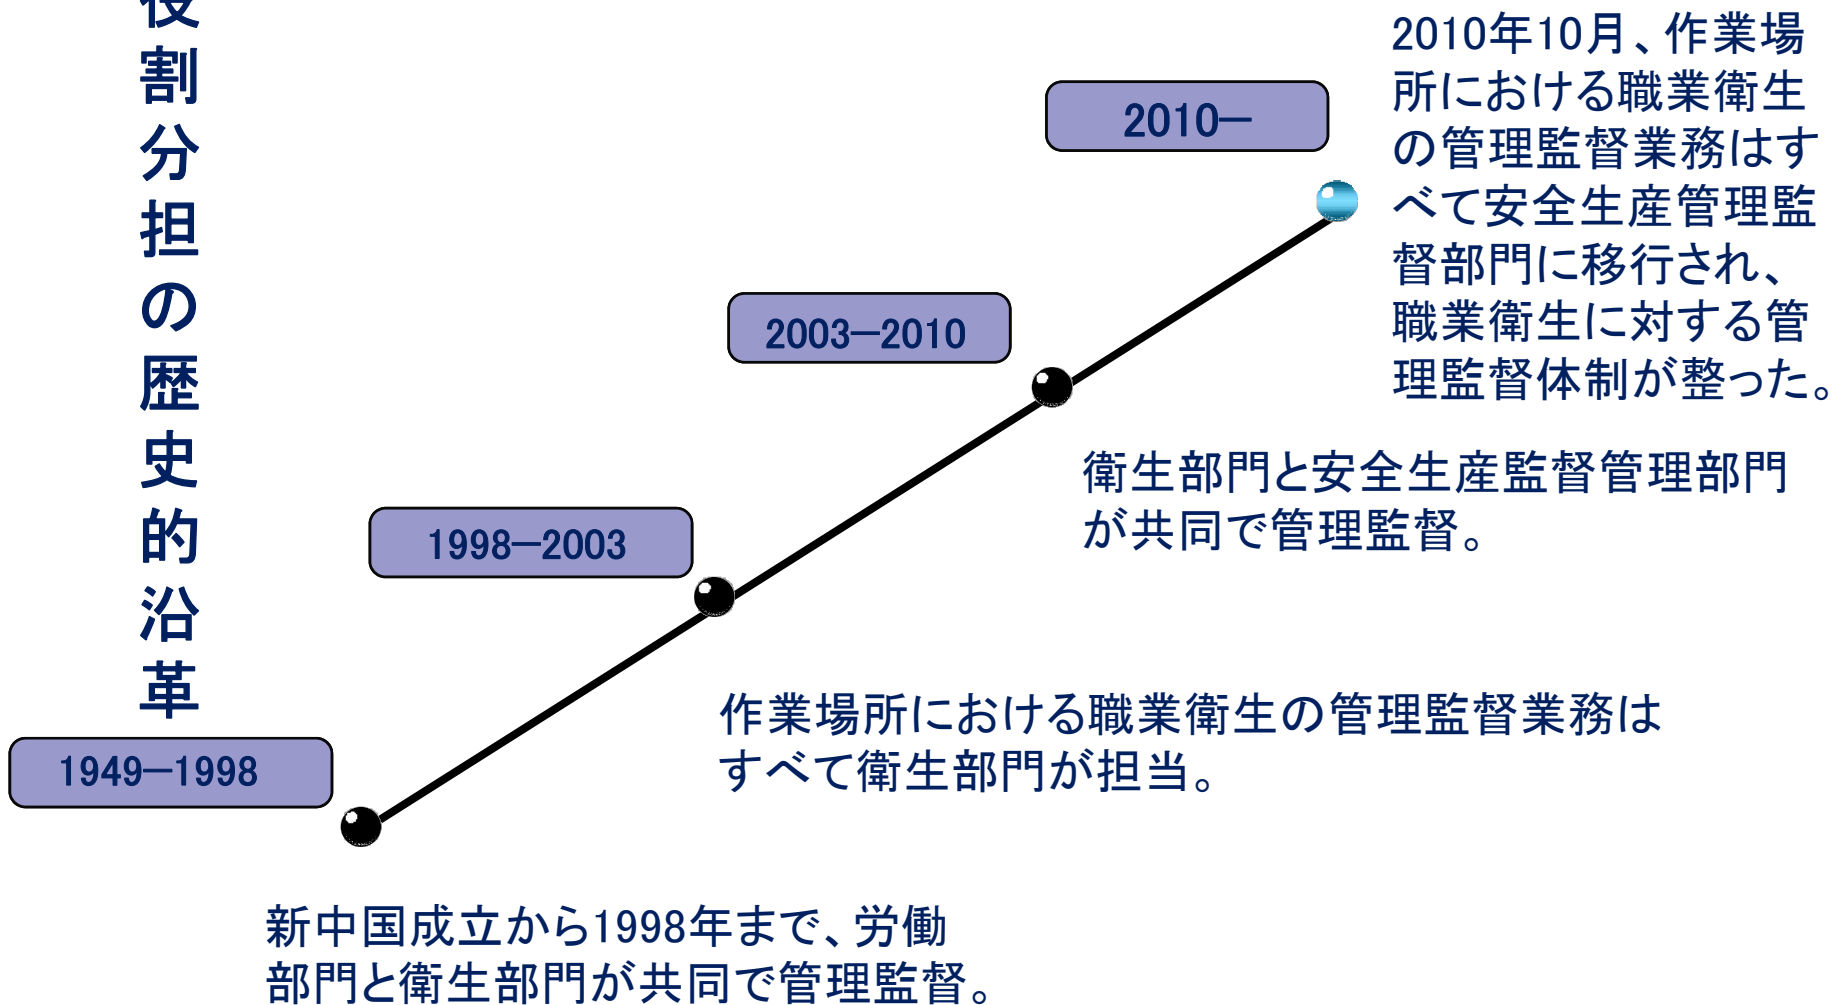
役割分担の歴史的沿革

2010年10月、作業場所における職業衛生の管理監督業務はすべて安全生産管理監督部門に移行され、職業衛生に対する管理監督体制が整った。

2010—

2003—2010

衛生部門と安全生産監督管理部門が共同で管理監督。

1998—2003

作業場所における職業衛生の管理監督業務はすべて衛生部門が担当。

1949—1998

新中国成立から1998年まで、労働部門と衛生部門が共同で管理監督。